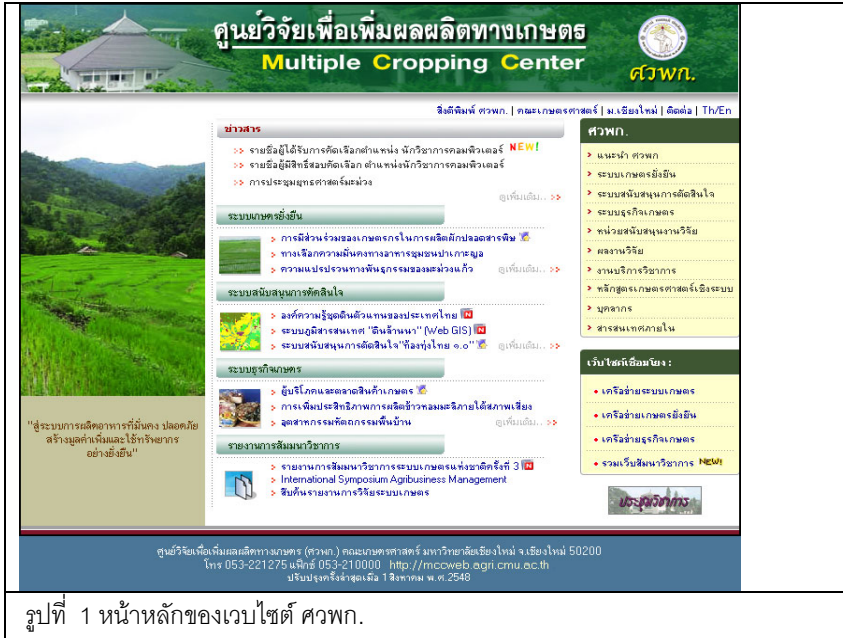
ศูนย์วิจัยเพื่อเพิ่มผลผลิตทางเกษตร
Multiple Cropping Center
ศวพก.

สิ่งตีพิมพ์ ศวพก. | คณะเกษตรศาสตร์ | ม.เชียงใหม่ | ติดต่อ | Th/En

ข่าวสาร
>> รายชื่อผู้ได้รับการคัดเลือกตำแหน่ง นักวิชาการคอมพิวเตอร์ NEW!
>> รายชื่อผู้มีสิทธิ์สอบคัดเลือก ตำแหน่งนักวิชาการคอมพิวเตอร์
>> การประชุมยุทธศาสตร์มะม่วง
ดูเพิ่มเติม..

ระบบเกษตรยั่งยืน
> การมีส่วนร่วมของเกษตรกรในการผลิตผักปลอดสารพิษ
> ทางเลือกความมั่นคงทางอาหารชุมชนปาเกะญอ
> ความแปรปรวนทางพันธุกรรมของมะม่วงแก้ว
ดูเพิ่มเติม..

ระบบสนับสนุนการตัดสินใจ
> องค์ความรู้ชุดดินตัวแทนของประเทศไทย
> ระบบภูมิสารสนเทศ "ดินล้านนา" (Web GIS)
> ระบบสนับสนุนการตัดสินใจ "ท้องทุ่งไทย ๑.๐"
ดูเพิ่มเติม..

ระบบธุรกิจเกษตร
> ผู้บริโภคและตลาดสินค้าเกษตร
> การเพิ่มประสิทธิภาพการผลิตข้าวหอมมะลิภายใต้สภาพเสี่ยง
> อุตสาหกรรมหัตถกรรมพื้นบ้าน
ดูเพิ่มเติม..

รายงานการสัมมนาวิชาการ
> รายงานการสัมมนาวิชาการระบบเกษตรแห่งชาติครั้งที่ 3
> International Symposium Agribusiness Management
> สืบค้นรายงานการวิจัยระบบเกษตร

"สู่ระบบการผลิตอาหารที่มั่นคง ปลอดภัย สร้างมูลค่าเพิ่มและใช้ทรัพยากรอย่างยั่งยืน"

ศวพก.
> แนะนำ ศวพก
> ระบบเกษตรยั่งยืน
> ระบบสนับสนุนการตัดสินใจ
> ระบบธุรกิจเกษตร
> หน่วยสนับสนุนงานวิจัย
> ผลงานวิจัย
> งานบริการวิชาการ
> หลักสูตรเกษตรศาสตร์เชิงระบบ
> บุคลากร
> สารสนเทศภายใน

เว็บไซต์เชื่อมโยง :
• เครือข่ายระบบเกษตร
• เครือข่ายเกษตรยั่งยืน
• เครือข่ายธุรกิจเกษตร
• รวมเว็บสัมมนาวิชาการ NEW!

ประชุมวิชาการ

ศูนย์วิจัยเพื่อเพิ่มผลผลิตทางเกษตร (ศวพก.) คณะเกษตรศาสตร์ มหาวิทยาลัยเชียงใหม่ จ.เชียงใหม่ 50200
โทร 053-221275 แฟ็กซ์ 053-210000 http://mccweb.agri.cmu.ac.th
ปรับปรุงครั้งล่าสุดเมื่อ 1 สิงหาคม พ.ศ.2548

รูปที่ 1 หน้าหลักของเวบไซต์ ศวพก.